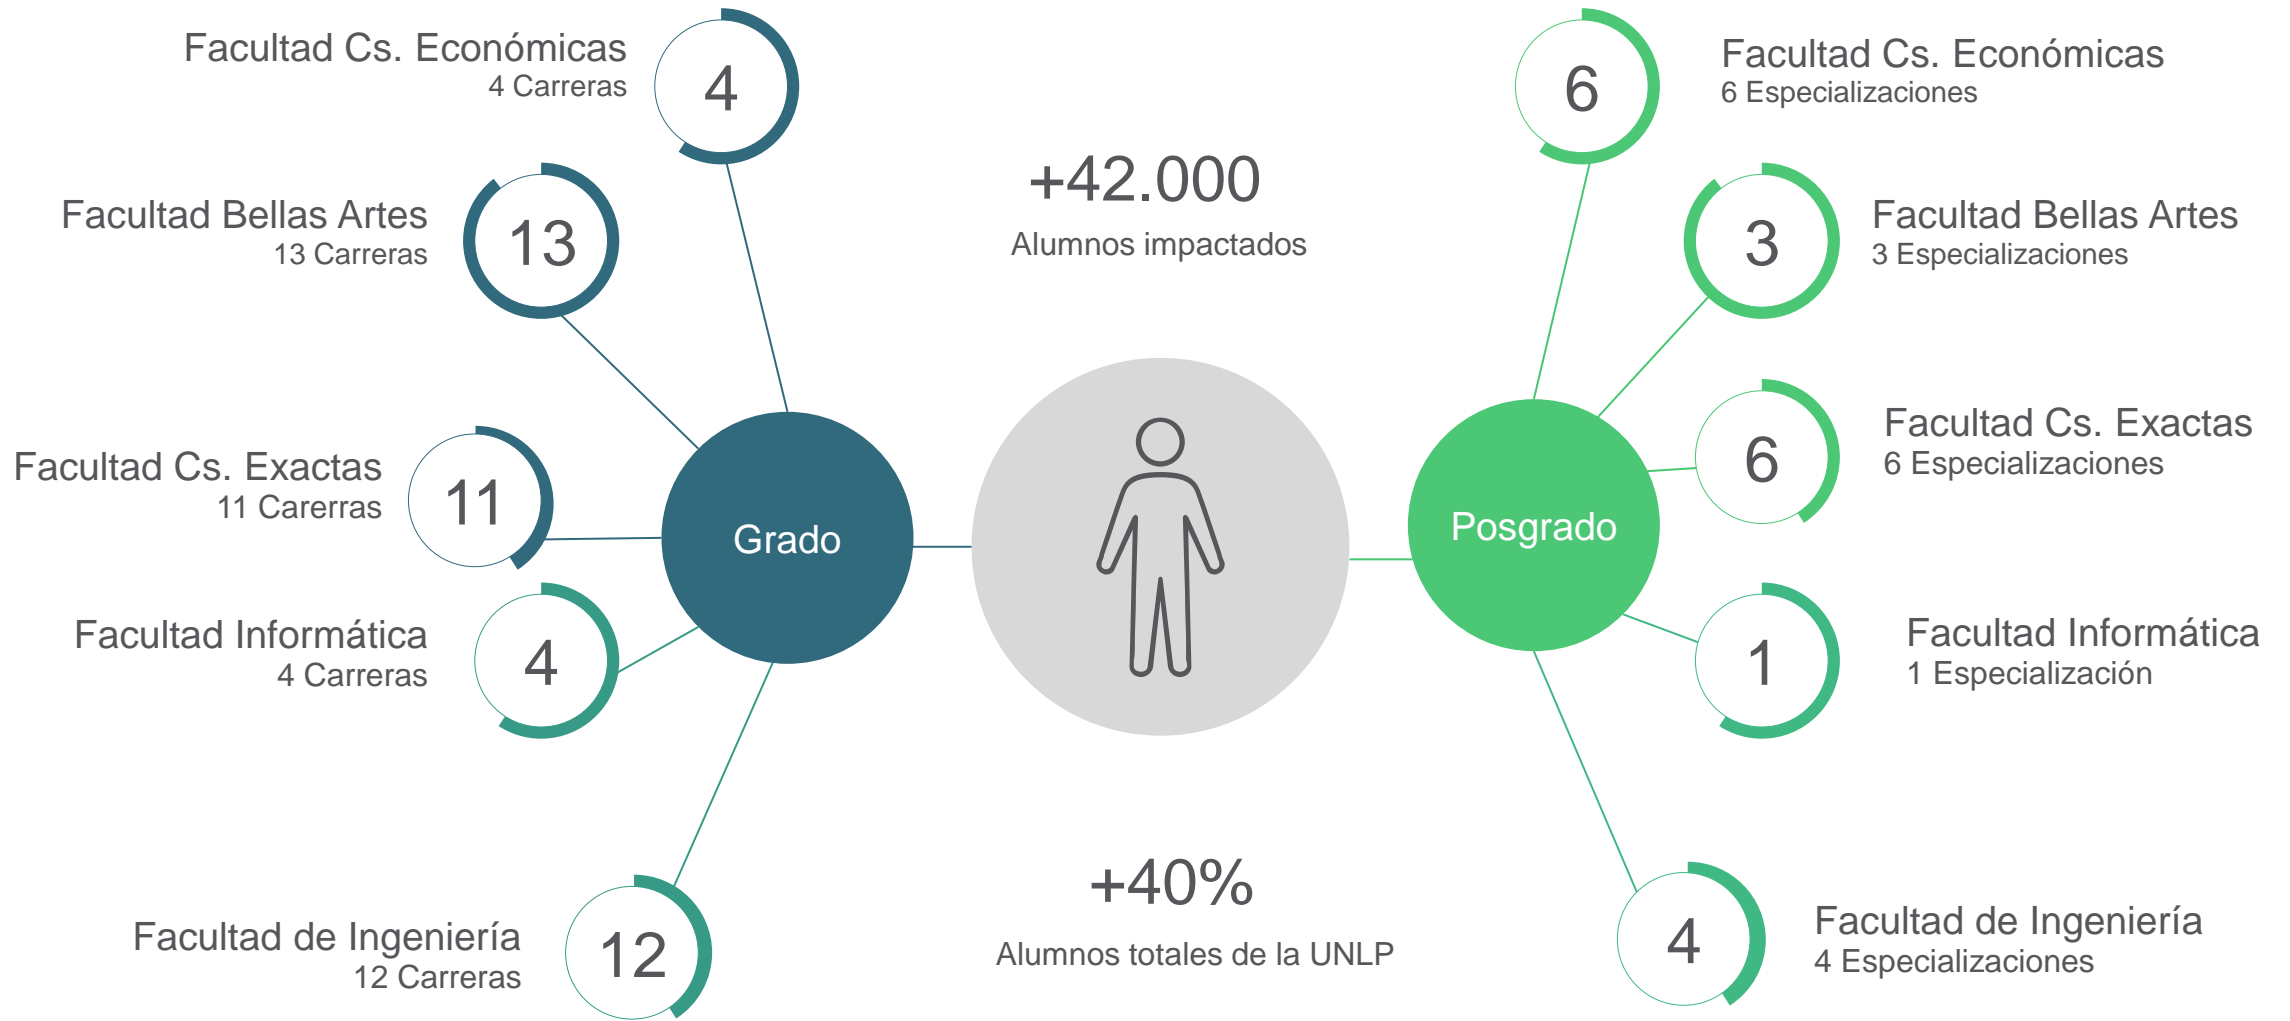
Facultad Cs. Económicas
4 Carreras

4

Facultad Bellas Artes
13 Carreras

13

Facultad Cs. Exactas
11 Carerras

11

Facultad Informática
4 Carreras

4

Facultad de Ingeniería
12 Carreras

12

Grado

+42.000
Alumnos impactados

+40%
Alumnos totales de la UNLP

Posgrado

6

Facultad Cs. Económicas
6 Especializaciones

3

Facultad Bellas Artes
3 Especializaciones

6

Facultad Cs. Exactas
6 Especializaciones

1

Facultad Informática
1 Especialización

4

Facultad de Ingeniería
4 Especializaciones